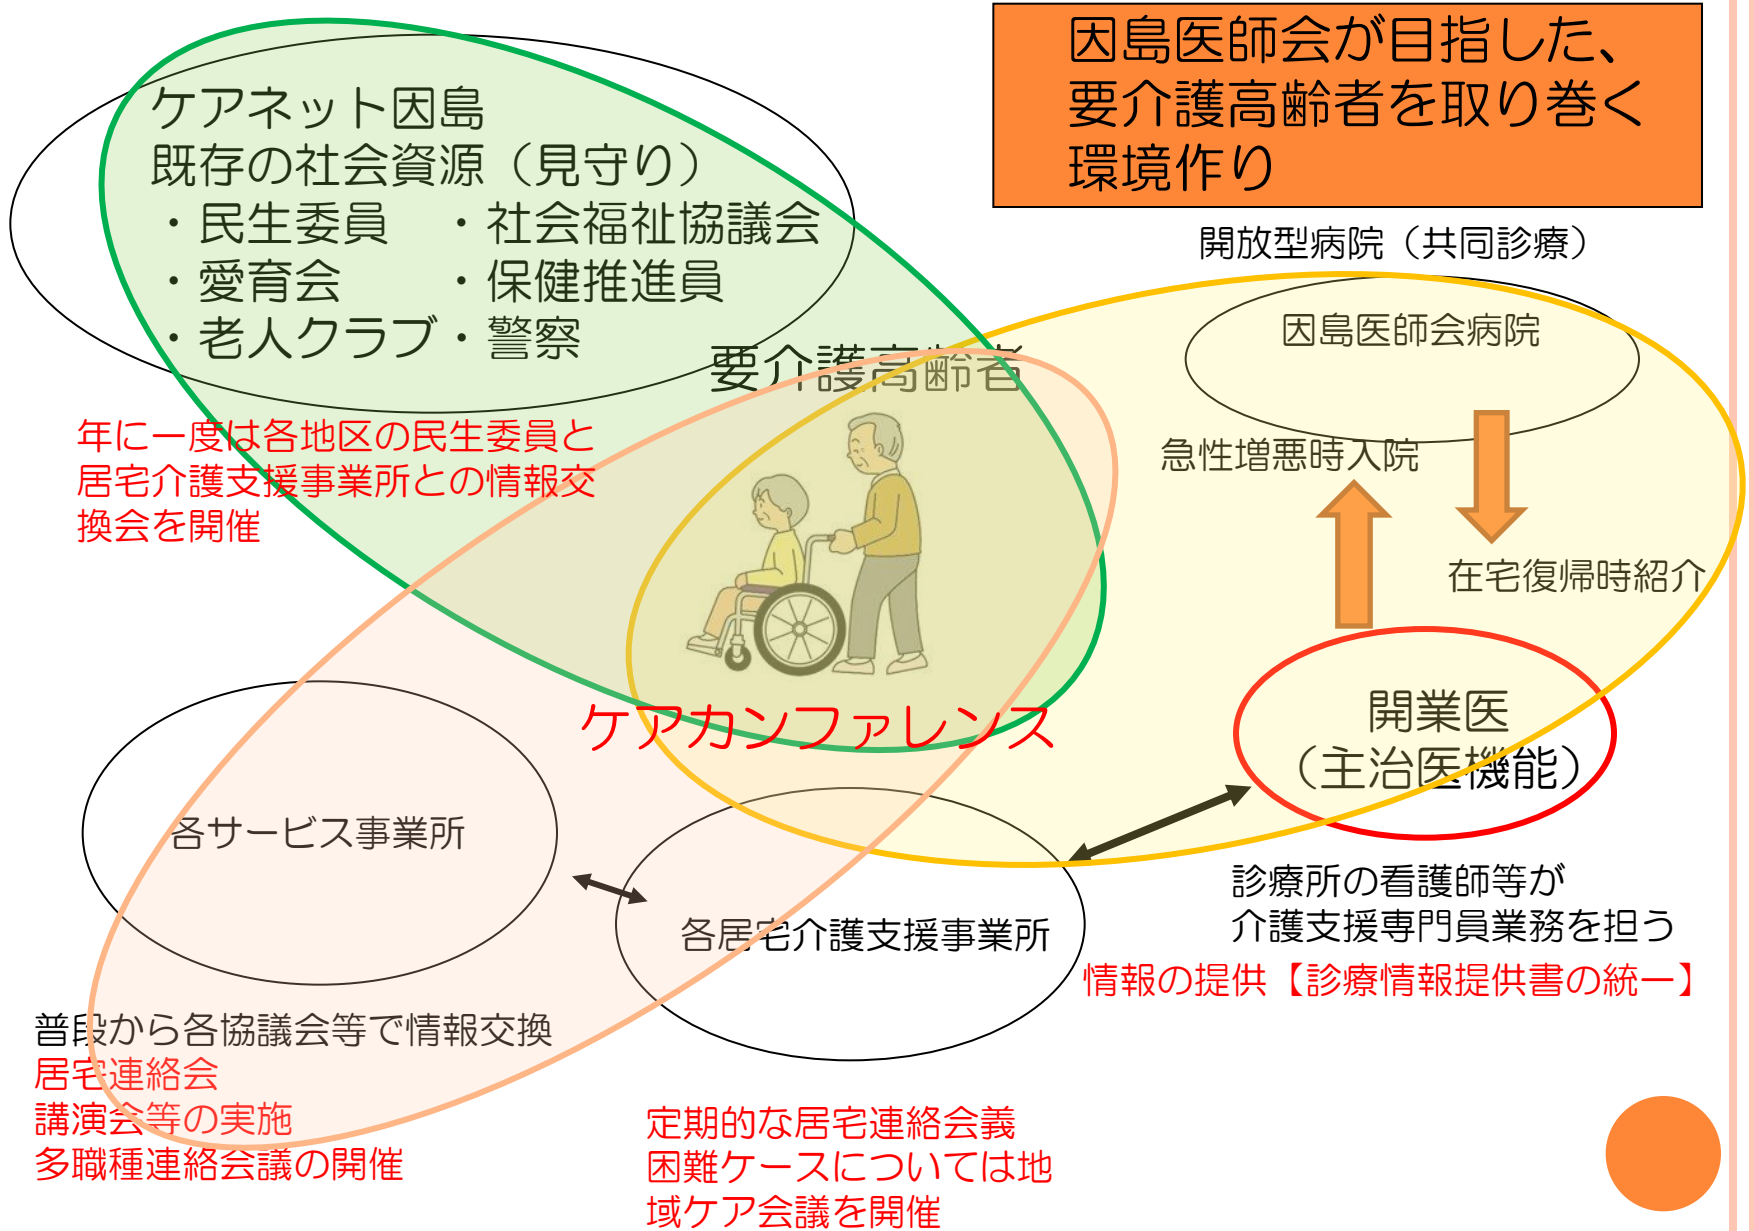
因島医師会が目指した、要介護高齢者を取り巻く環境作り

ケアネット因島
既存の社会資源（見守り）
・民生委員　・社会福祉協議会
・愛育会　・保健推進員
・老人クラブ・警察

要介護高齢者

年に一度は各地区の民生委員と居宅介護支援事業所との情報交換会を開催

開放型病院（共同診療）
因島医師会病院
急性増悪時入院
在宅復帰時紹介
開業医
（主治医機能）

ケアカンファレンス

各サービス事業所
各居宅介護支援事業所

診療所の看護師等が
介護支援専門員業務を担う
情報の提供【診療情報提供書の統一】

普段から各協議会等で情報交換
居宅連絡会
講演会等の実施
多職種連絡会議の開催

定期的な居宅連絡会義
困難ケースについては地域ケア会議を開催